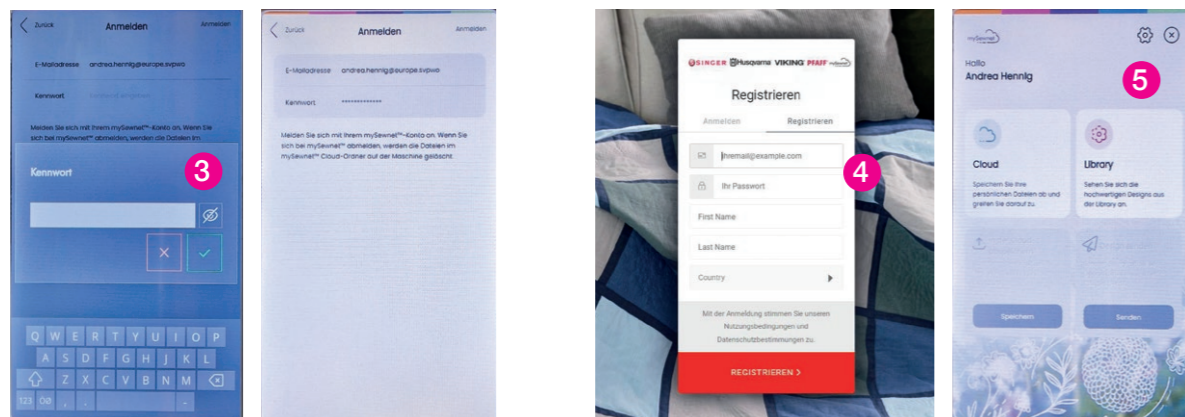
Zurück Anmelden Anmelden

E-Mailadresse andrea.hennig@europe.svpwo

Kennwort Kennwort eingeben

Melden Sie sich mit Ihrem mySewnet™-Konto an. Wenn Sie sich bei mySewnet™ abmelden, werden die Dateien im

Kennwort

3

Q W E R T Y U I O P
A S D F G H J K L
Z X C V B N M
123 ØØ ,

Zurück Anmelden Anmelden

E-Mailadresse andrea.hennig@europe.svpwo

Kennwort *************

Melden Sie sich mit Ihrem mySewnet™-Konto an. Wenn Sie sich bei mySewnet™ abmelden, werden die Dateien im mySewnet™ Cloud-Ordner auf der Maschine gelöscht.

SINGER Husqvarna VIKING PFAFF mySewnet

Registrieren

Anmelden Registrieren

ihremail@example.com

Ihr Passwort

First Name

Last Name

Country

4

Mit der Anmeldung stimmen Sie unseren Nutzungsbedingungen und Datenschutzbestimmungen zu.

REGISTRIEREN >

mySewnet

Hallo
Andrea Hennig

5

Cloud

Speichern Sie Ihre persönlichen Dateien ab und greifen Sie darauf zu.

Library

Sehen Sie sich die hochwertigen Designs aus der Library an.

Speichern

Senden